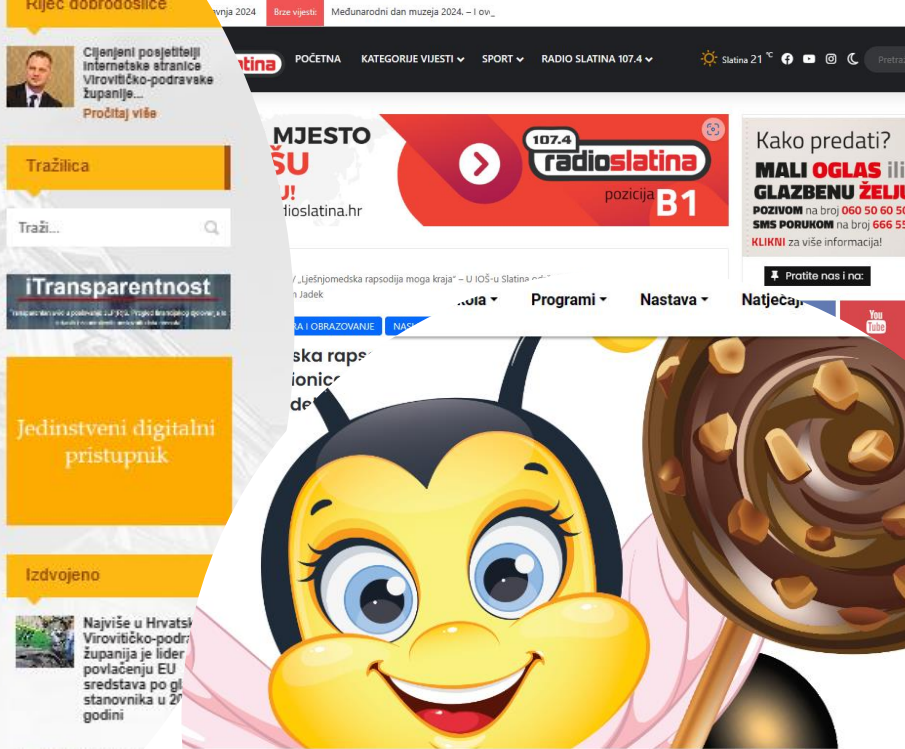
Riječ dobrodošlice

Cijenjeni posjetitelji internetske stranice Virovitičko-podravske županije...

Pročitaj više

Tražilica

Traži...

iTransparentnost

Jedinstveni digitalni pristupnik

Izdvojeno

Najviše u Hrvatsk Virovitičko-podra županija je lider povlačenju EU sredstava po gl stanovnika u 20 godini

vnja 2024 Brze vijesti: Međunarodni dan muzeja 2024. – I ov

tina POČETNA KATEGORIJE VIJESTI SPORT RADIO SLATINA 107.4

Slatina 21 °C Pretra

MJESTO ŠU U! dioslatina.hr

107.4 radioslatina pozicija B1

Kako predati? MALI OGLAS ili GLAZBENU ŽELJU POZIVOM na broj 060 50 60 50 SMS PORUKOM na broj 666 55 KLIKNI za više informacija!

Pratite nas i na:

/ „Lješnjomedska rapsodija moga kraja" – U IOŠ-u Slatina odr

n Jadek

RA I OBRAZOVANJE NAS

ska raps ionic det

kola Programi Nastava Natječaj

You Tube